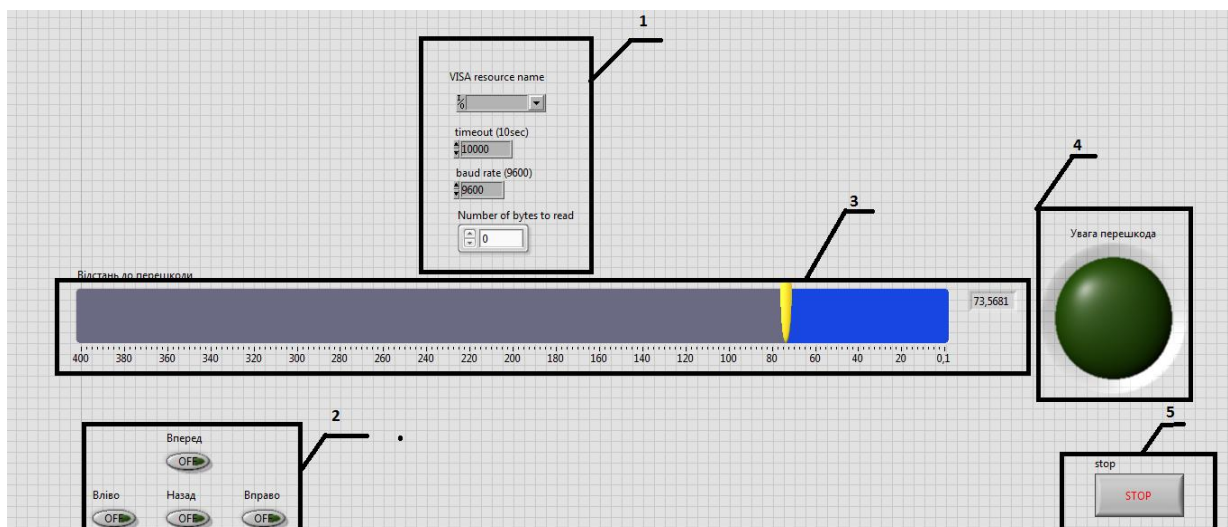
1

VISA resource name

%

timeout (10sec)

10000

baud rate (9600)

9600

Number of bytes to read

0

4

3

Увага перешкода

Відстань до перешкоди

73,5681

400 380 360 340 320 300 280 260 240 220 200 180 160 140 120 100 80 60 40 20 0,1

2

5

Вперед

OFF

stop

Вліво

Назад

Вправо

OFF

OFF

OFF

STOP